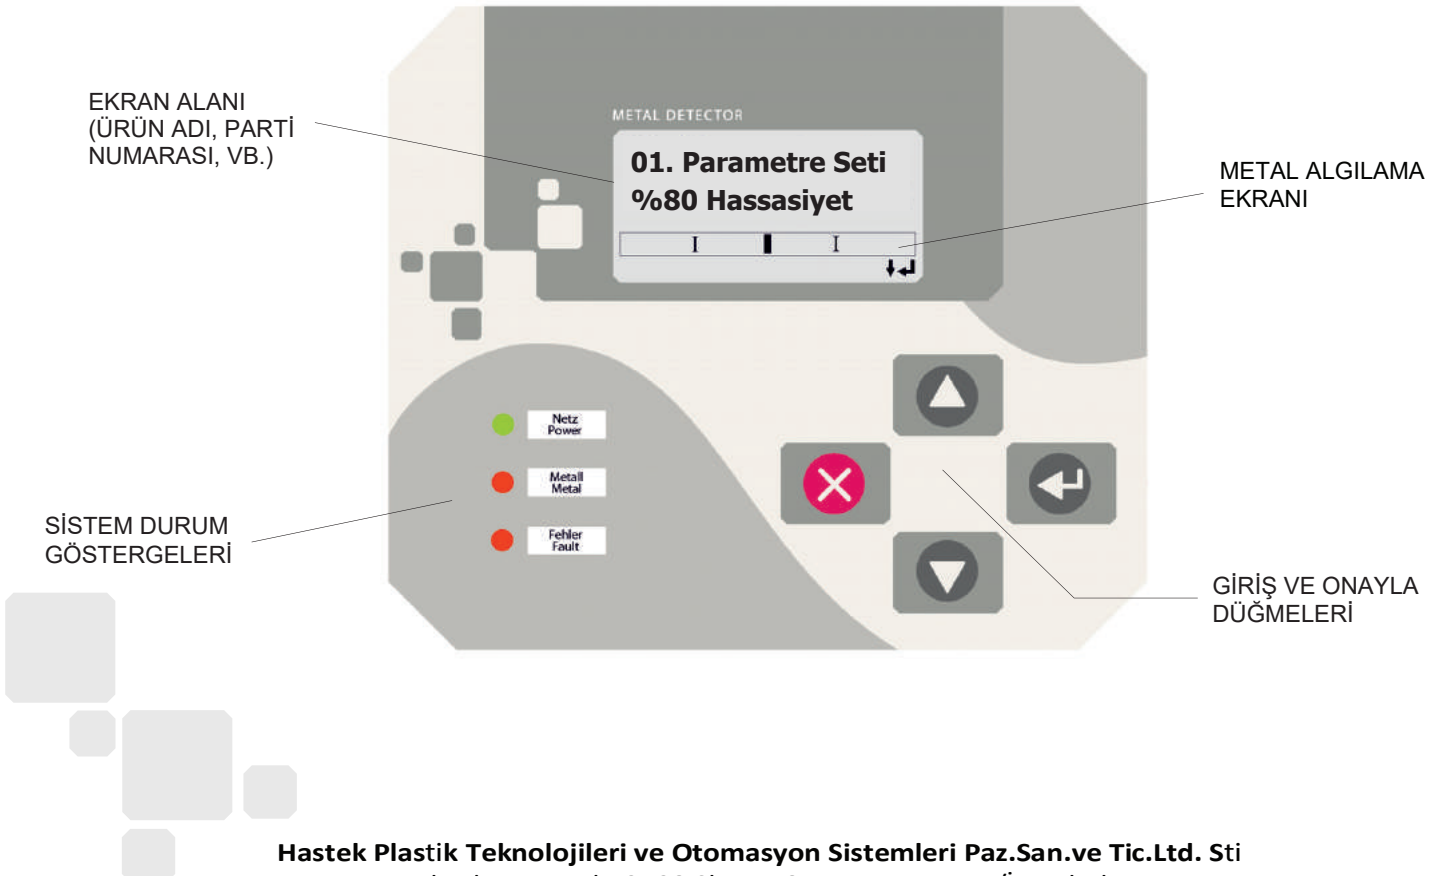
EKRAN ALANI
(ÜRÜN ADI, PARTİ NUMARASI, VB.)

METAL DETECTOR

01. Parametre Seti
%80 Hassasiyet

METAL ALGILAMA EKRANI

Netz Power

Metall Metal

Fehler Fault

SİSTEM DURUM GÖSTERGELERİ

GİRİŞ VE ONAYLA DÜĞMELERİ

Hastek Plastik Teknolojileri ve Otomasyon Sistemleri Paz.San.ve Tic.Ltd. Sti

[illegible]